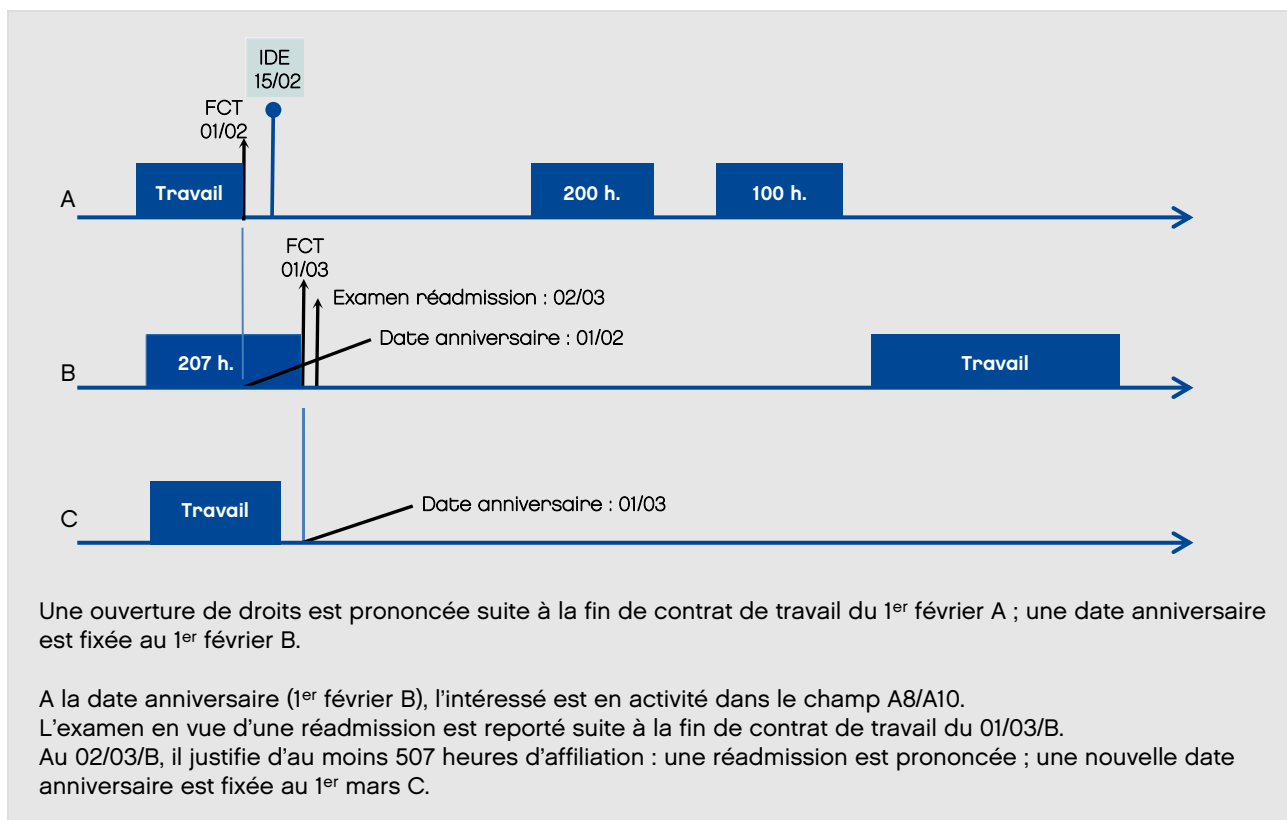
IDE
15/02

FCT
01/02

A

Travail

200 h.

100 h.

FCT
01/03

Examen réadmission : 02/03

Date anniversaire : 01/02

B

207 h.

Travail

C

Travail

Date anniversaire : 01/03

Une ouverture de droits est prononcée suite à la fin de contrat de travail du 1$^{er}$ février A ; une date anniversaire est fixée au 1$^{er}$ février B.

A la date anniversaire (1$^{er}$ février B), l'intéressé est en activité dans le champ A8/A10.
L'examen en vue d'une réadmission est reporté suite à la fin de contrat de travail du 01/03/B.
Au 02/03/B, il justifie d'au moins 507 heures d'affiliation : une réadmission est prononcée ; une nouvelle date anniversaire est fixée au 1$^{er}$ mars C.